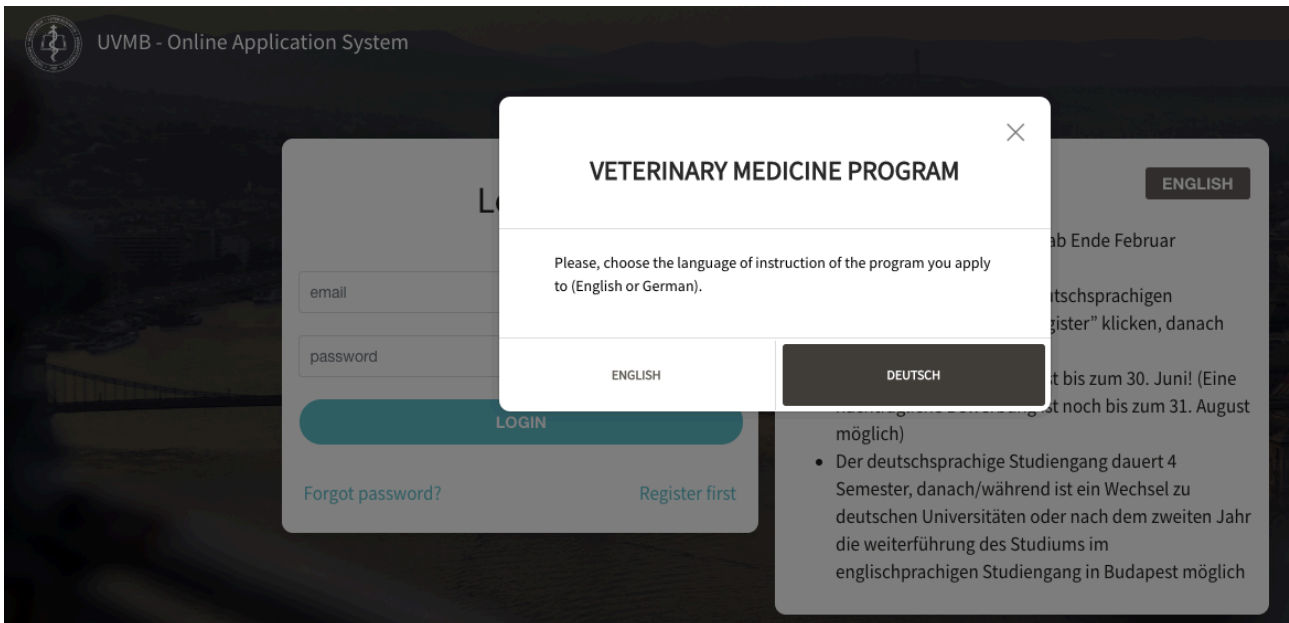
UVMB - Online Application System

L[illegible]

email

password

LOGIN

Forgot password?

Register first

ENGLISH

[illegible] ab Ende Februar

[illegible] tschsprachigen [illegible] gister" klicken, danach

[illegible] t bis zum 30. Juni! (Eine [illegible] st noch bis zum 31. August möglich)

- Der deutschsprachige Studiengang dauert 4 Semester, danach/während ist ein Wechsel zu deutschen Universitäten oder nach dem zweiten Jahr die weiterführung des Studiums im englischpsrachigen Studiengang in Budapest möglich

VETERINARY MEDICINE PROGRAM

Please, choose the language of instruction of the program you apply to (English or German).

ENGLISH

DEUTSCH